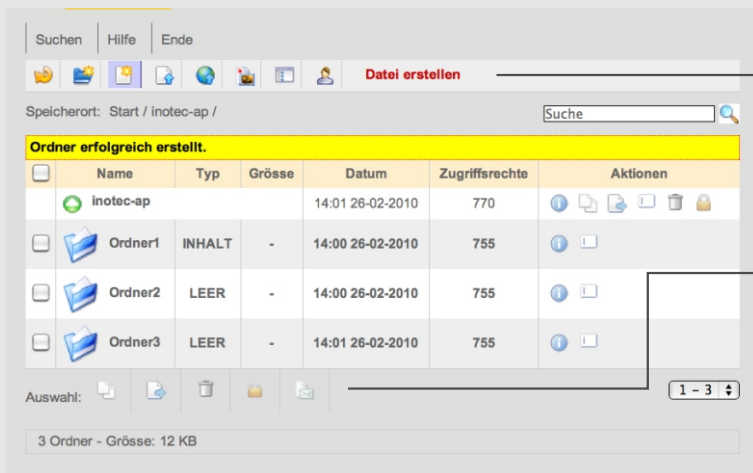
Suchen | Hilfe | Ende

Datei erstellen

Speicherort: Start / inotec-ap /

Suche

Ordner erfolgreich erstellt.

| | Name | Typ | Grösse | Datum | Zugriffsrechte | Aktionen |
|---|---|---|---|---|---|---|
| | inotec-ap | | | 14:01 26-02-2010 | 770 | |
| | Ordner1 | INHALT | - | 14:00 26-02-2010 | 755 | |
| | Ordner2 | LEER | - | 14:00 26-02-2010 | 755 | |
| | Ordner3 | LEER | - | 14:01 26-02-2010 | 755 | |

Auswahl:

1 - 3

3 Ordner - Grösse: 12 KB